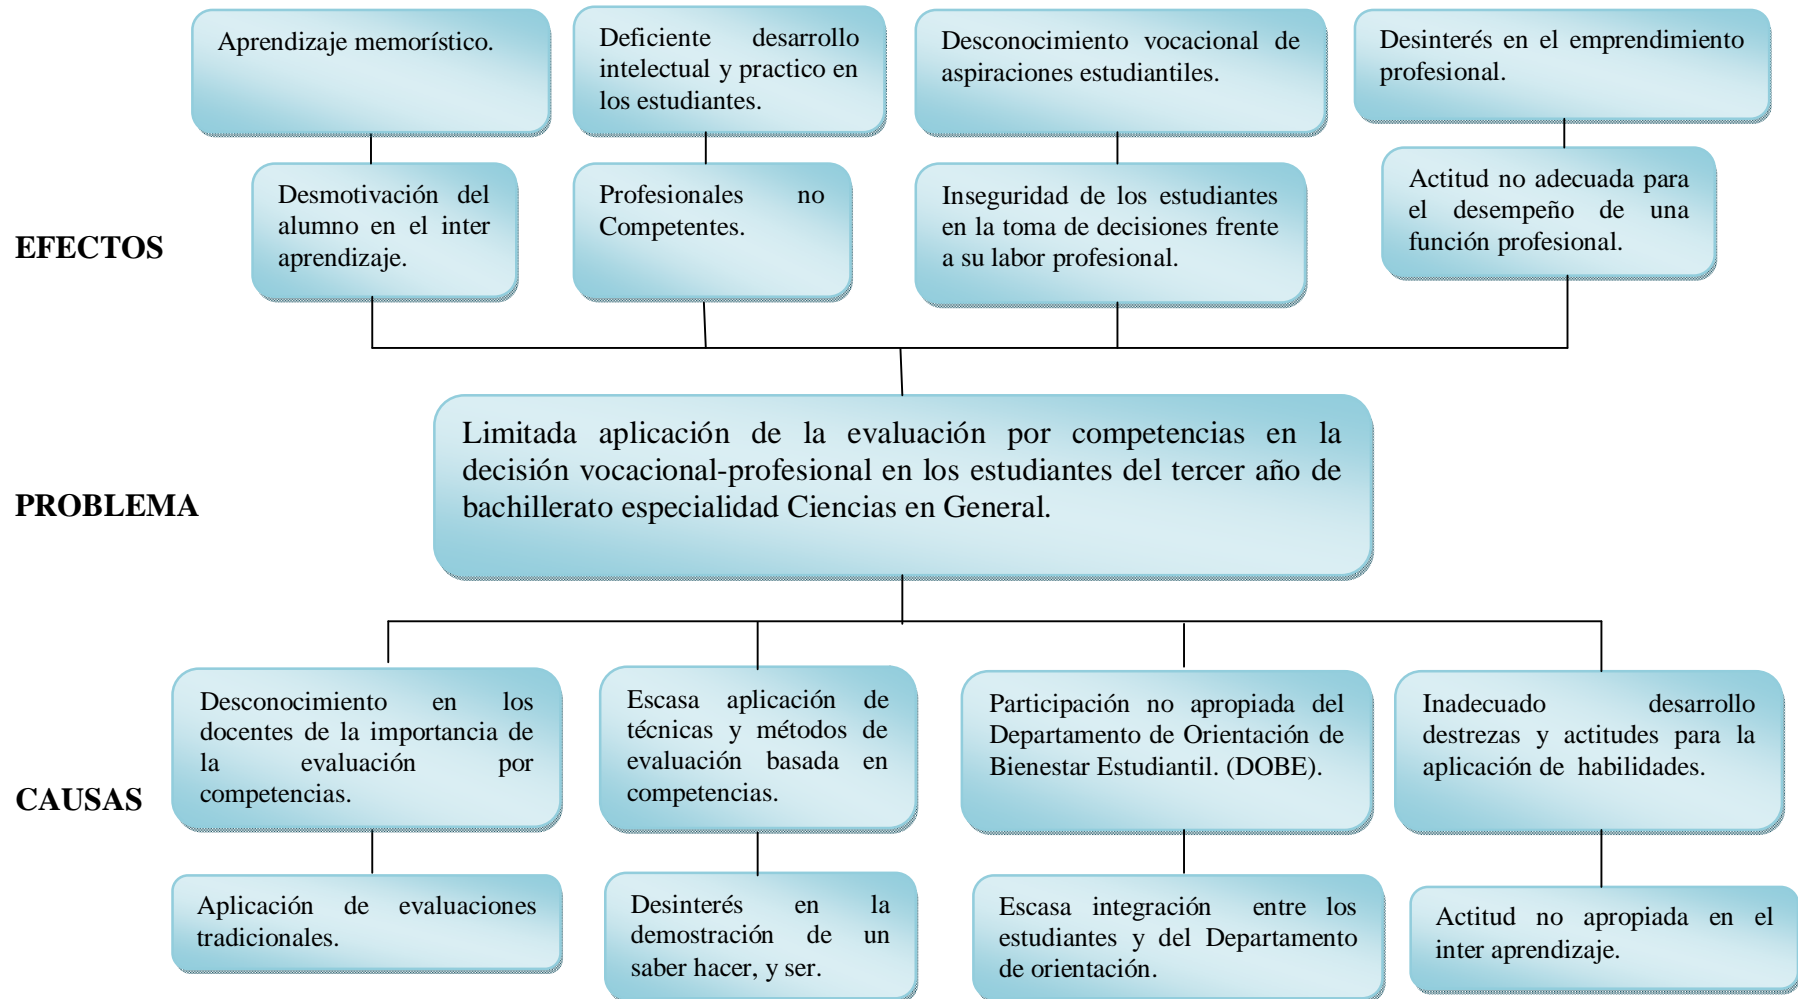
Aprendizaje memorístico.

Deficiente desarrollo intelectual y practico en los estudiantes.

Desconocimiento vocacional de aspiraciones estudiantiles.

Desinterés en el emprendimiento profesional.

EFECTOS

Desmotivación del alumno en el inter aprendizaje.

Profesionales no Competentes.

Inseguridad de los estudiantes en la toma de decisiones frente a su labor profesional.

Actitud no adecuada para el desempeño de una función profesional.

PROBLEMA

Limitada aplicación de la evaluación por competencias en la decisión vocacional-profesional en los estudiantes del tercer año de bachillerato especialidad Ciencias en General.

CAUSAS

Desconocimiento en los docentes de la importancia de la evaluación por competencias.

Escasa aplicación de técnicas y métodos de evaluación basada en competencias.

Participación no apropiada del Departamento de Orientación de Bienestar Estudiantil. (DOBE).

Inadecuado desarrollo destrezas y actitudes para la aplicación de habilidades.

Aplicación de evaluaciones tradicionales.

Desinterés en la demostración de un saber hacer, y ser.

Escasa integración entre los estudiantes y del Departamento de orientación.

Actitud no apropiada en el inter aprendizaje.